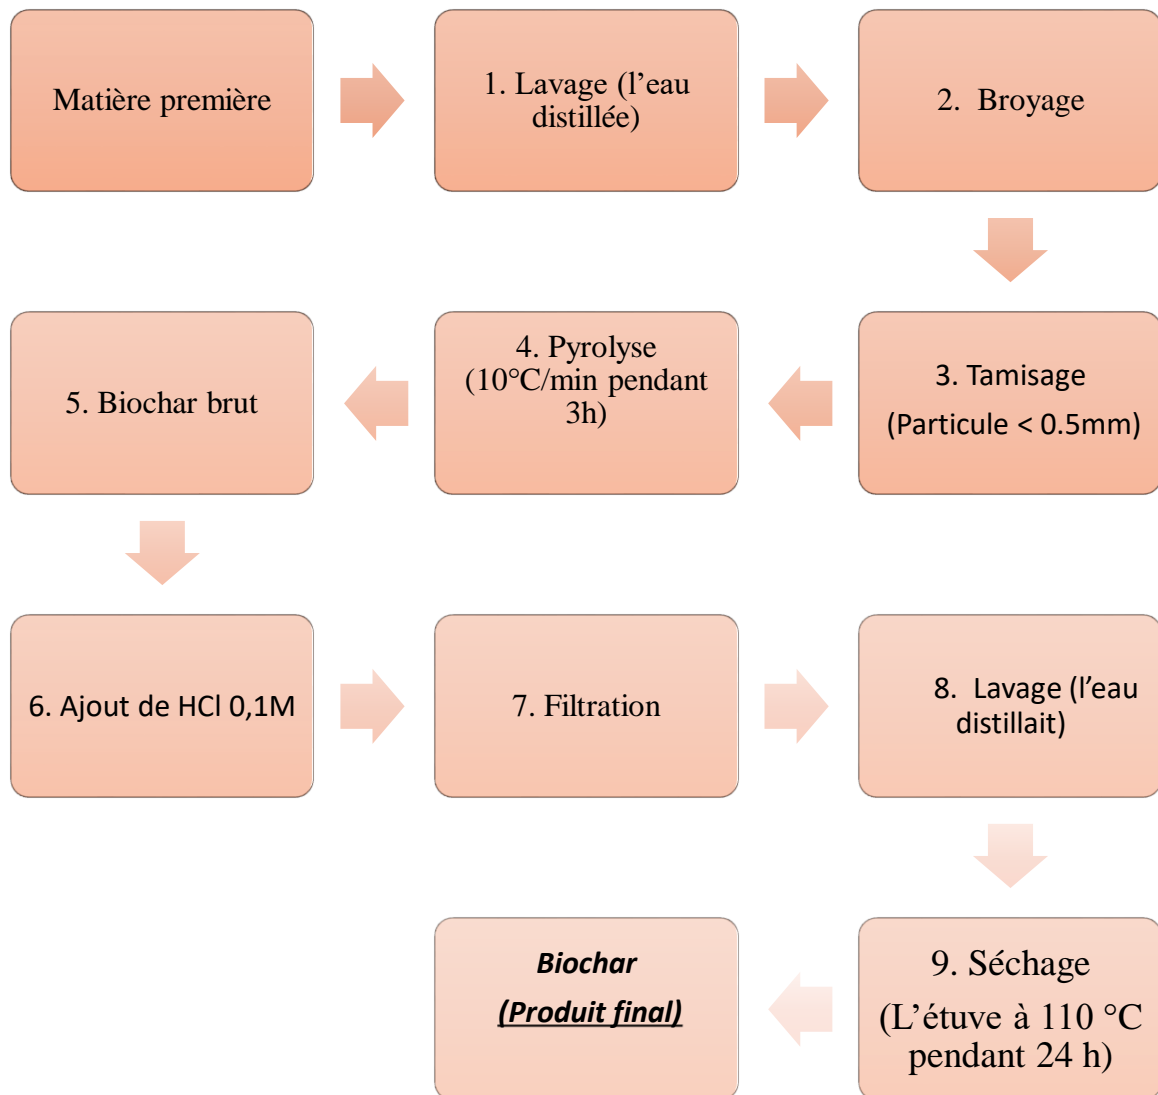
Matière première

1. Lavage (l’eau distillée)

2. Broyage

3. Tamisage

(Particule < 0.5mm)

4. Pyrolyse (10°C/min pendant 3h)

5. Biochar brut

6. Ajout de HCl 0,1M

7. Filtration

8. Lavage (l’eau distillait)

9. Séchage

(L’étuve à 110 °C pendant 24 h)

***Biochar***

***(Produit final)***